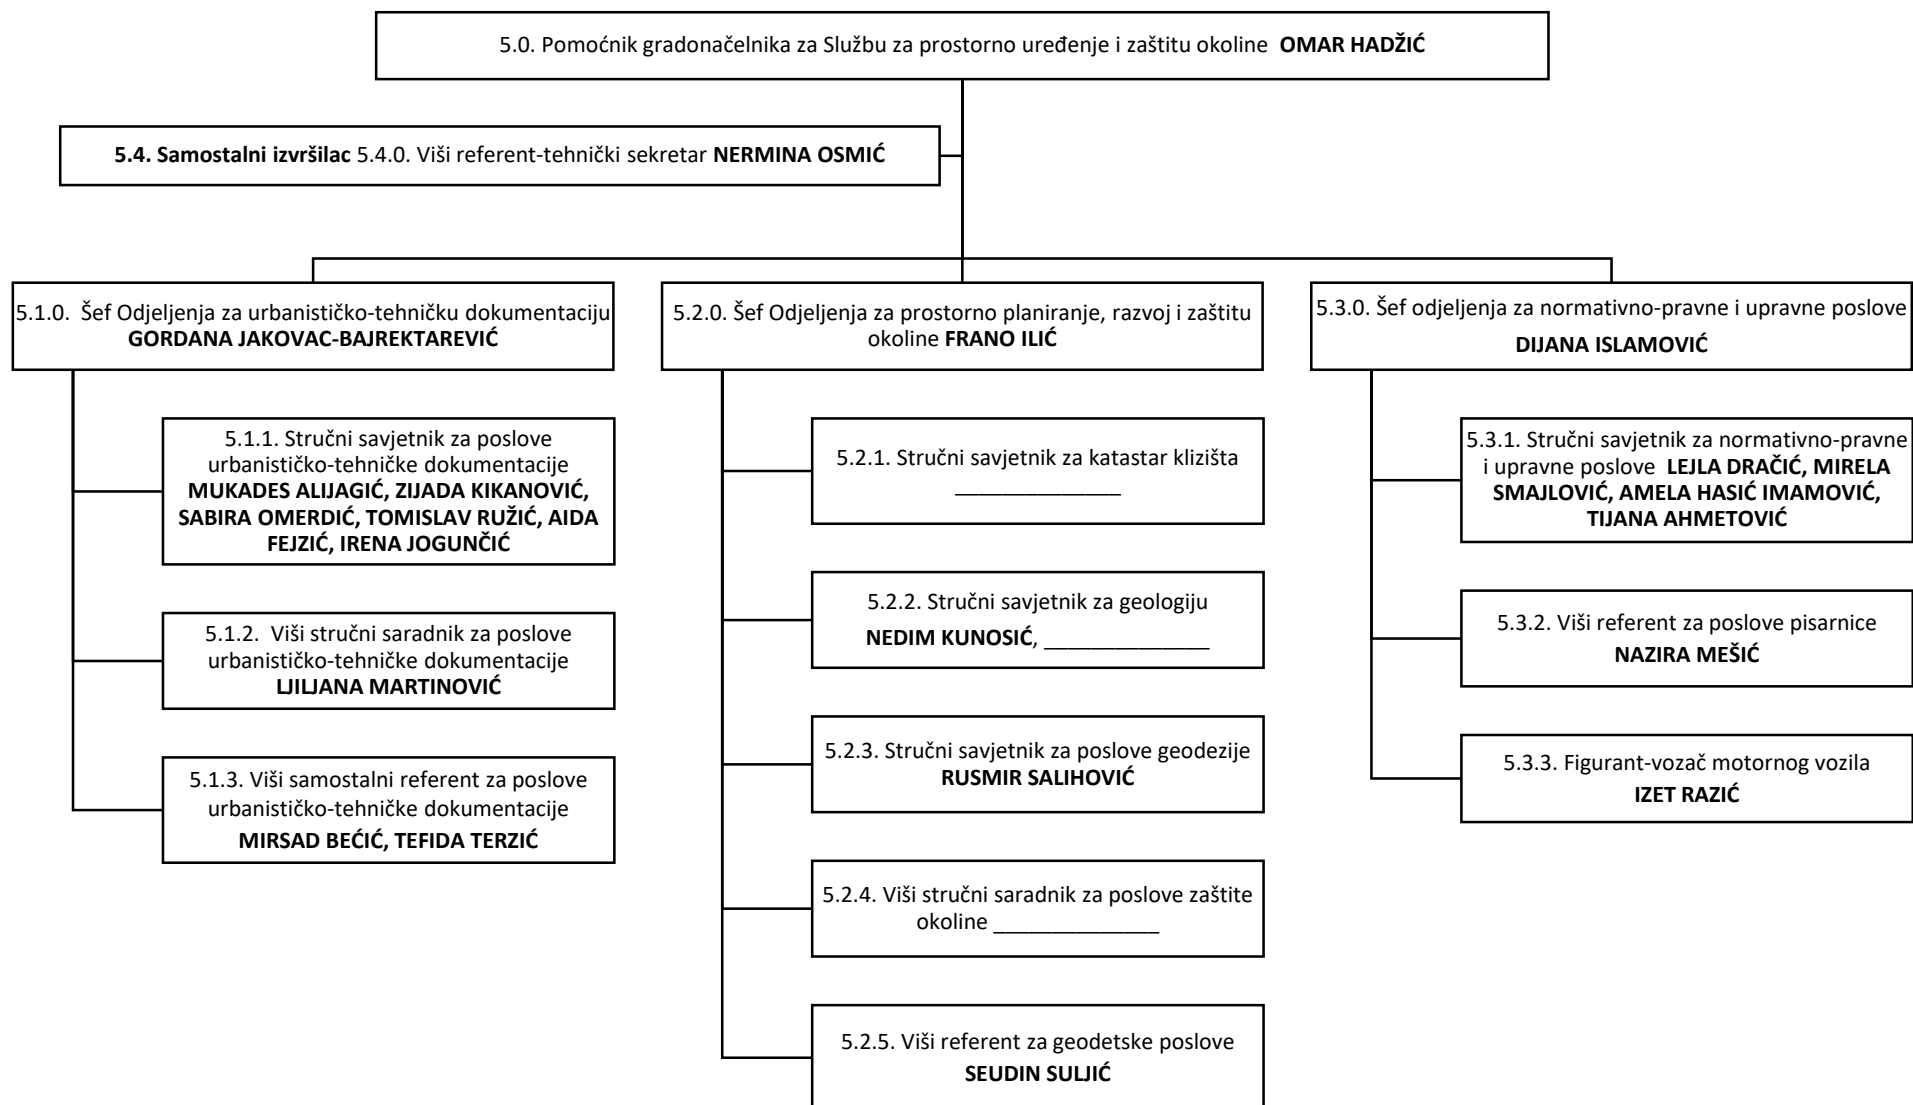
5.0. Pomoćnik gradonačelnika za Službu za prostorno uređenje i zaštitu okoline **OMAR HADŽIĆ**

**5.4. Samostalni izvršilac** 5.4.0. Viši referent-tehnički sekretar **NERMINA OSMIĆ**

5.1.0. Šef Odjeljenja za urbanističko-tehničku dokumentaciju **GORDANA JAKOVAC-BAJREKTAREVIĆ**

5.1.1. Stručni savjetnik za poslove urbanističko-tehničke dokumentacije **MUKADES ALIJAGIĆ, ZIJADA KIKANOVIĆ, SABIRA OMERDIĆ, TOMISLAV RUŽIĆ, AIDA FEJZIĆ, IRENA JOGUNČIĆ**

5.1.2. Viši stručni saradnik za poslove urbanističko-tehničke dokumentacije **LJILJANA MARTINOVIĆ**

5.1.3. Viši samostalni referent za poslove urbanističko-tehničke dokumentacije **MIRSAD BEĆIĆ, TEFIDA TERZIĆ**

5.2.0. Šef Odjeljenja za prostorno planiranje, razvoj i zaštitu okoline **FRANO ILIĆ**

5.2.1. Stručni savjetnik za katastar klizišta _______________

5.2.2. Stručni savjetnik za geologiju **NEDIM KUNOSIĆ**, _______________

5.2.3. Stručni savjetnik za poslove geodezije **RUSMIR SALIHOVIĆ**

5.2.4. Viši stručni saradnik za poslove zaštite okoline _______________

5.2.5. Viši referent za geodetske poslove **SEUDIN SULJIĆ**

5.3.0. Šef odjeljenja za normativno-pravne i upravne poslove **DIJANA ISLAMOVIĆ**

5.3.1. Stručni savjetnik za normativno-pravne i upravne poslove **LEJLA DRAČIĆ, MIRELA SMAJLOVIĆ, AMELA HASIĆ IMAMOVIĆ, TIJANA AHMETOVIĆ**

5.3.2. Viši referent za poslove pisarnice **NAZIRA MEŠIĆ**

5.3.3. Figurant-vozač motornog vozila **IZET RAZIĆ**